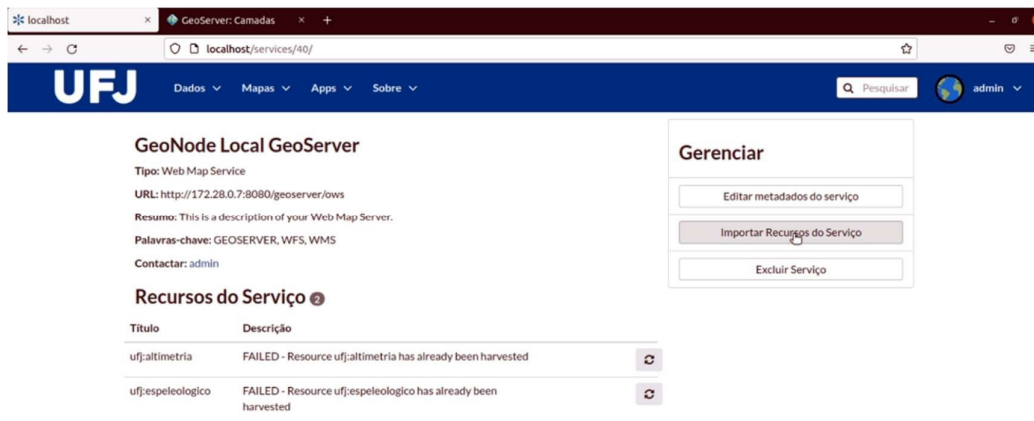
localhost ×
GeoServer: Camadas ×
+

localhost/services/40/

UFJ
Dados
Mapas
Apps
Sobre
Pesquisar
admin

GeoNode Local GeoServer
Tipo: Web Map Service
URL: http://172.28.0.7:8080/geoserver/ows
Resumo: This is a description of your Web Map Server.
Palavras-chave: GEOSERVER, WFS, WMS
Contactar: admin

Recursos do Serviço 2

| Título | Descrição |
|---|---|
| ufj:altimetria | FAILED - Resource ufj:altimetria has already been harvested |
| ufj:espeleologico | FAILED - Resource ufj:espeleologico has already been harvested |

Gerenciar
Editar metadados do serviço
Importar Recursos do Serviço
Excluir Serviço